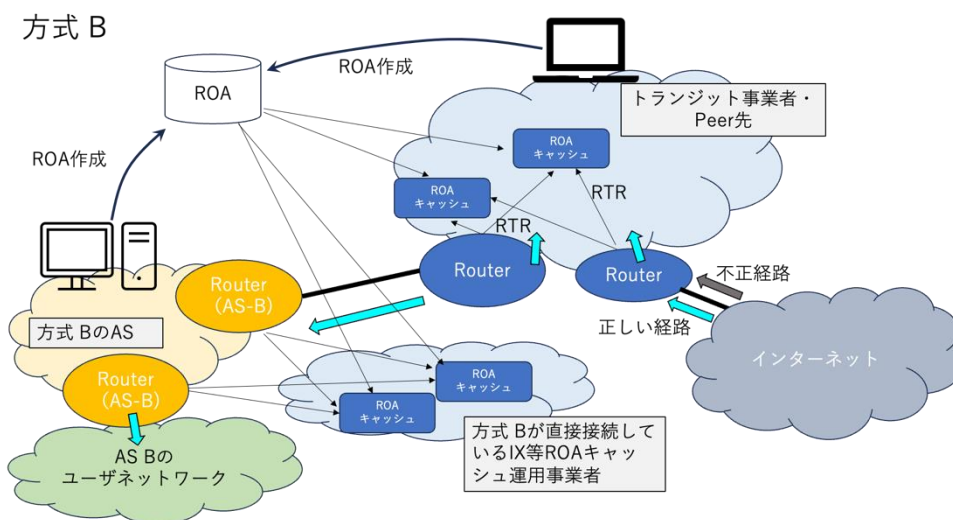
方式 B

ROA

ROA作成

ROA作成

トランジット事業者・Peer先

ROA キャッシュ

ROA キャッシュ

RTR

RTR

Router

Router

不正経路

正しい経路

インターネット

Router (AS-B)

方式 BのAS

Router (AS-B)

ROA キャッシュ

ROA キャッシュ

方式 Bが直接接続しているIX等ROAキャッシュ運用事業者

AS Bの ユーザネットワーク